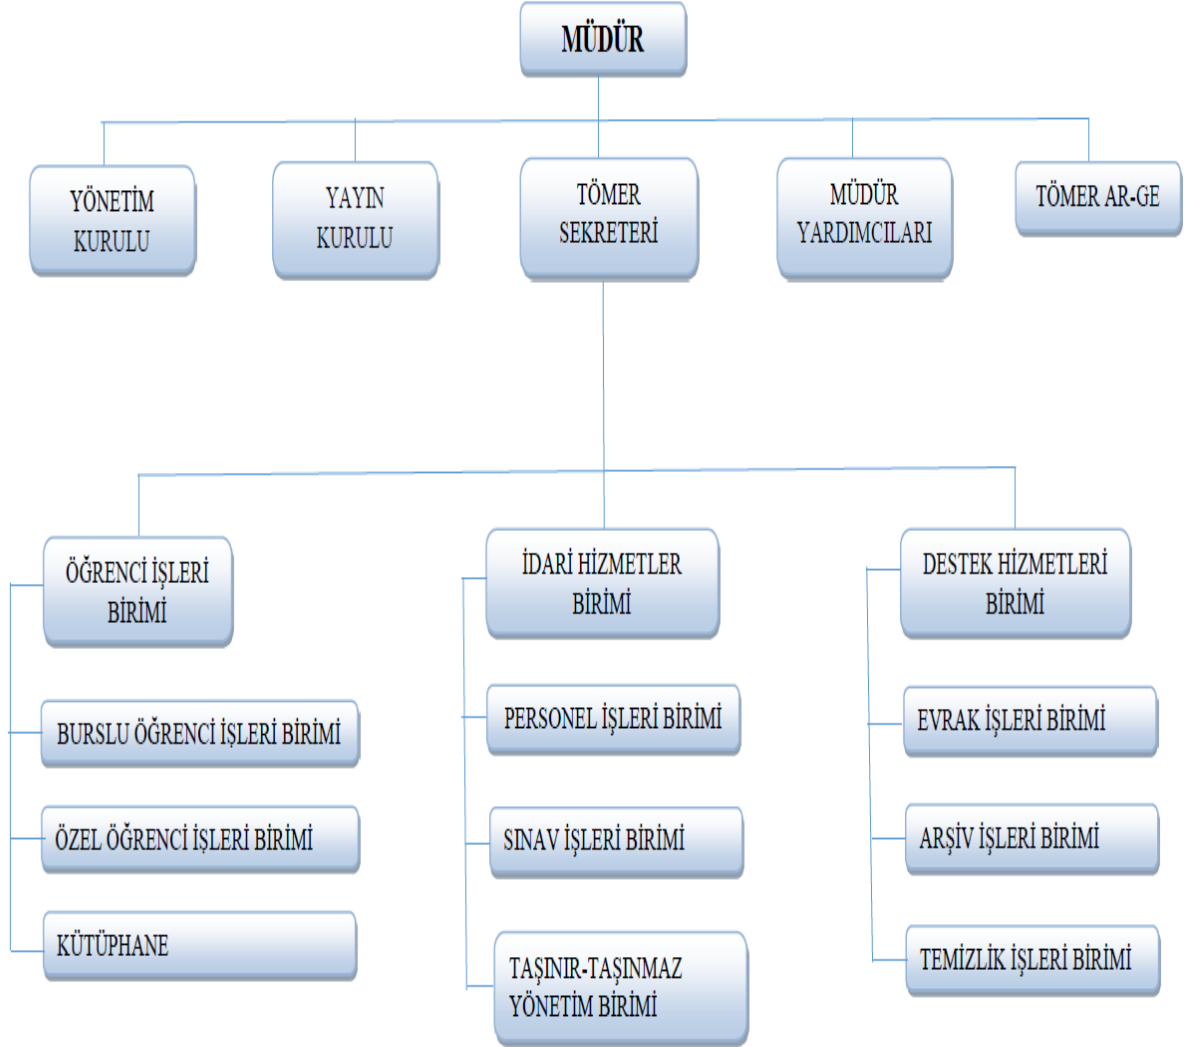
MÜDÜR

YÖNETİM KURULU

YAYIN KURULU

TÖMER SEKRETERİ

MÜDÜR YARDIMCILARI

TÖMER AR-GE

ÖĞRENCİ İŞLERİ BİRİMİ

BURSLU ÖĞRENCİ İŞLERİ BİRİMİ

ÖZEL ÖĞRENCİ İŞLERİ BİRİMİ

KÜTÜPHANE

İDARİ HİZMETLER BİRİMİ

PERSONEL İŞLERİ BİRİMİ

SINAV İŞLERİ BİRİMİ

TAŞINIR-TAŞINMAZ YÖNETİM BİRİMİ

DESTEK HİZMETLERİ BİRİMİ

EVRAK İŞLERİ BİRİMİ

ARŞİV İŞLERİ BİRİMİ

TEMİZLİK İŞLERİ BİRİMİ